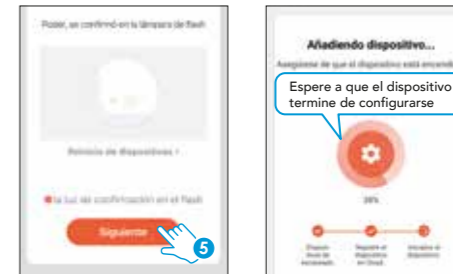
Poder, se confirmó en la lámpara de flash

Reinicio de dispositivos ›

la luz de confirmación en el flash

Siguiente

5

Añadiendo dispositivo...

Asegúrese de que el dispositivo está encendi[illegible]

Espere a que el dispositivo termine de configurarse

38%

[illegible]

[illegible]

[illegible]